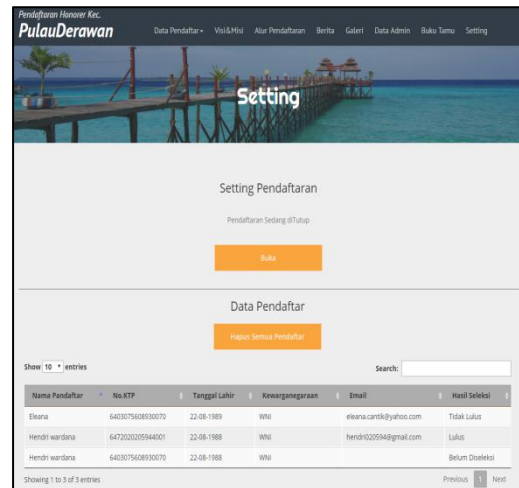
Pendaftaran Honorer Kec.
PulauDerawan

Data Pendaftar ▾ Visi&Misi Alur Pendaftaran Berita Galeri Data Admin Buku Tamu Setting

Setting

Setting Pendaftaran

Pendaftaran Sedang diTutup

Buka

Data Pendaftar

Hapus Semua Pendaftar

Show 10 entries

Search:

| Nama Pendaftar | No.KTP | Tanggal Lahir | Kewarganegaraan | Email | Hasil Seleksi |
|---|---|---|---|---|---|
| Eleana | 6403075608930070 | 22-08-1989 | WNI | eleana.cantik@yahoo.com | Tidak Lulus |
| Hendri wardana | 6472020205944001 | 22-08-1988 | WNI | hendri020594@gmail.com | Lulus |
| Hendri wardana | 6403075608930070 | 22-08-1988 | WNI | | Belum Diseleksi |

Showing 1 to 3 of 3 entries

Previous 1 Next